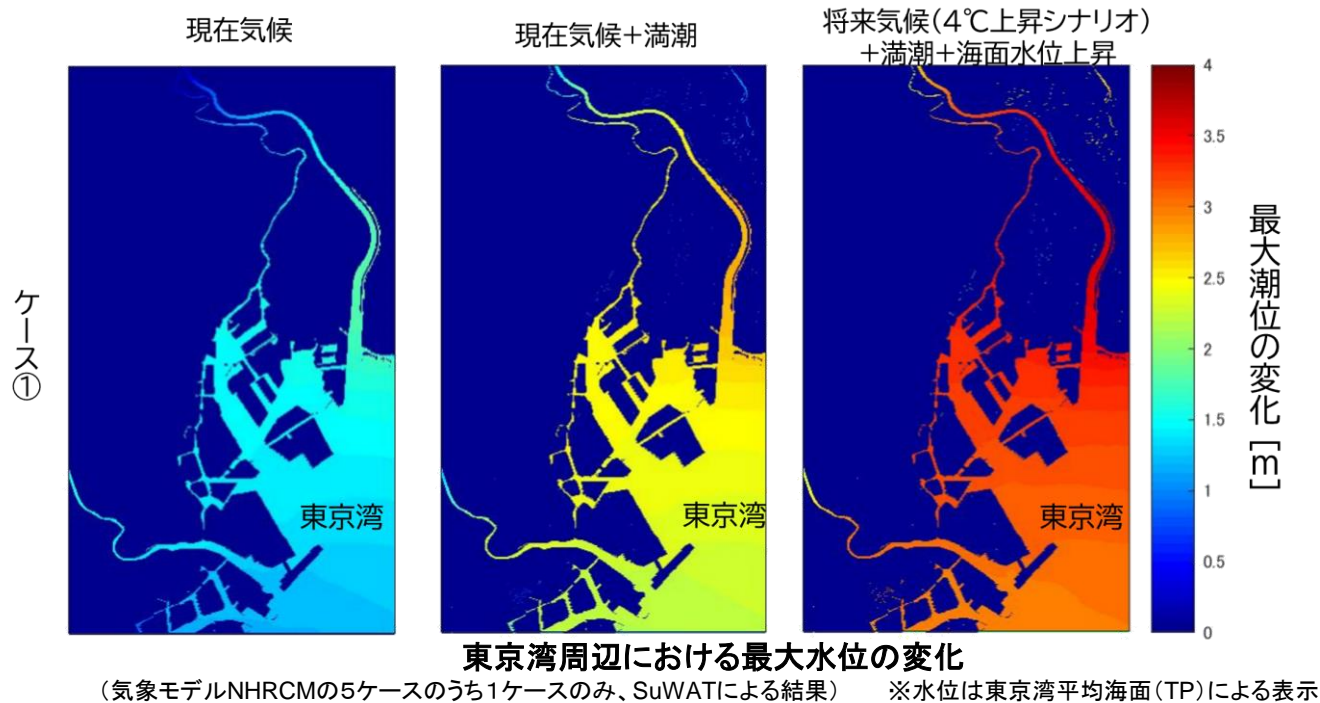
現在気候

現在気候+満潮

将来気候(4℃上昇シナリオ)
+満潮+海面水位上昇

ケース①

東京湾

東京湾

東京湾

4
3.5
3
2.5
2
1.5
1
0.5
0

最大潮位の変化 [m]

東京湾周辺における最大水位の変化

(気象モデルNHRCMの5ケースのうち1ケースのみ、SuWATによる結果)　※水位は東京湾平均海面(TP)による表示